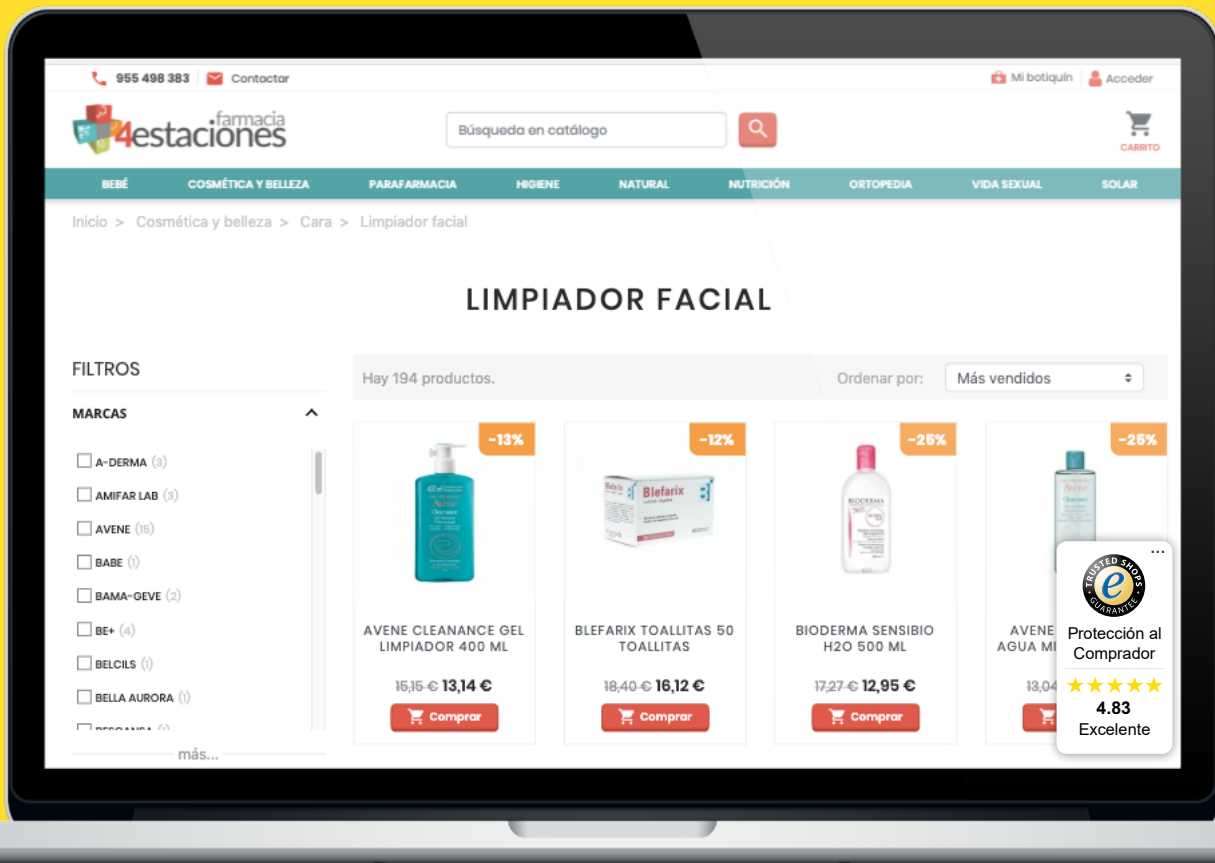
955 498 383 | Contactar

Mi botiquín | Acceder

farmacia 4estaciones

Búsqueda en catálogo

CARRITO

BEBÉ | COSMÉTICA Y BELLEZA | PARAFARMACIA | HIGIENE | NATURAL | NUTRICIÓN | ORTOPEDIA | VIDA SEXUAL | SOLAR

Inicio > Cosmética y belleza > Cara > Limpiador facial

LIMPIADOR FACIAL

FILTROS

MARCAS

A-DERMA (3)
AMIFAR LAB (3)
AVENE (15)
BABE (1)
BAMA-GEVE (2)
BE+ (4)
BELCILS (1)
BELLA AURORA (1)
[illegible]

más...

Hay 194 productos.

Ordenar por: Más vendidos

-13%
AVENE CLEANANCE GEL LIMPIADOR 400 ML
~~15,15 €~~ 13,14 €
Comprar

-12%
Blefarix
BLEFARIX TOALLITAS 50 TOALLITAS
~~18,40 €~~ 16,12 €
Comprar

-25%
BIODERMA
BIODERMA SENSIBIO H2O 500 ML
~~17,27 €~~ 12,95 €
Comprar

-25%
AVENE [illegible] AGUA M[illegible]
~~13,04~~ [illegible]

TRUSTED SHOPS GUARANTEE
Protección al Comprador
★★★★★
4.83
Excelente